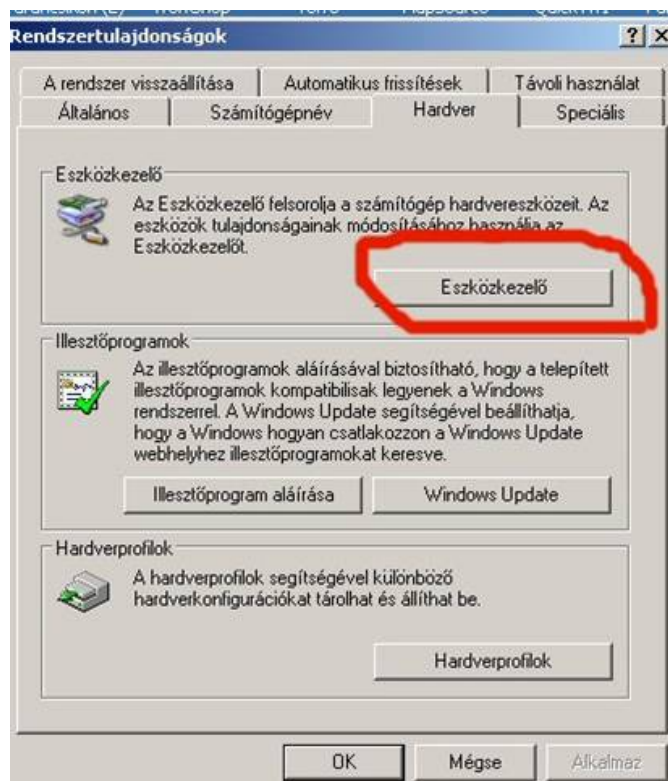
Rendszertulajdonságok

?

A rendszer visszaállítása | Automatikus frissítések | Távoli használat

Általános | Számítógépnév | Hardver | Speciális

Eszközkezelő

Az Eszközkezelő felsorolja a számítógép hardvereszközeit. Az eszközök tulajdonságainak módosításához használja az Eszközkezelőt.

Eszközkezelő

Illesztőprogramok

Az illesztőprogramok aláírásával biztosítható, hogy a telepített illesztőprogramok kompatibilisak legyenek a Windows rendszerrel. A Windows Update segítségével beállíthatja, hogy a Windows hogyan csatlakozzon a Windows Update webhelyhez illesztőprogramokat keresve.

Illesztőprogram aláírása

Windows Update

Hardverprofilok

A hardverprofilok segítségével különböző hardverkonfigurációkat tárolhat és állíthat be.

Hardverprofilok

OK

Mégse

Alkalmaz